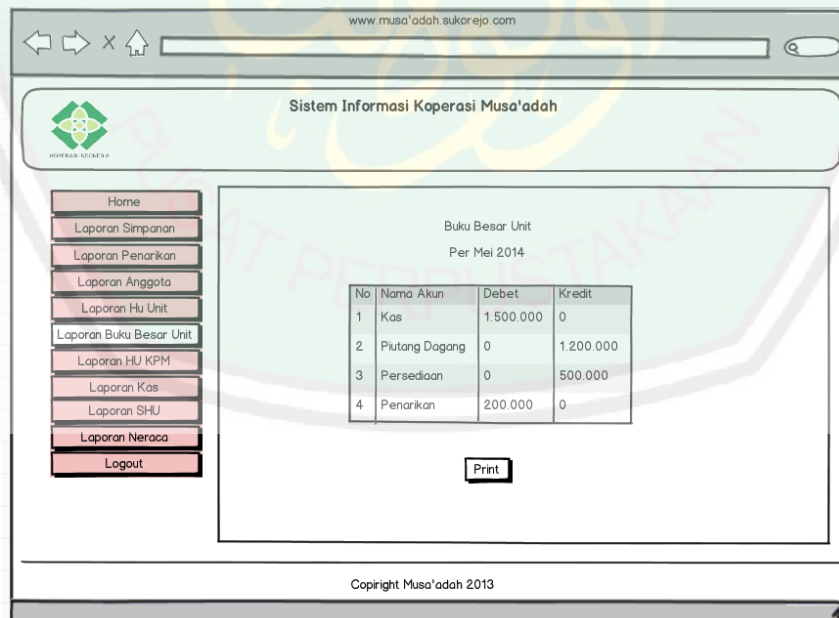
www.musa'adah.sukorejo.com

Sistem Informasi Koperasi Musa'adah

KOPERASI SEJAHTERA

Home
Laporan Simpanan
Laporan Penarikan
Laporan Anggota
Laporan Hu Unit
Laporan Buku Besar Unit
Laporan HU KPM
Laporan Kas
Laporan SHU
Laporan Neraca
Logout

Buku Besar Unit

Per Mei 2014

| No | Nama Akun | Debet | Kredit |
|---|---|---|---|
| 1 | Kas | 1.500.000 | 0 |
| 2 | Piutang Dagang | 0 | 1.200.000 |
| 3 | Persediaan | 0 | 500.000 |
| 4 | Penarikan | 200.000 | 0 |

Print

Copiright Musa'adah 2013